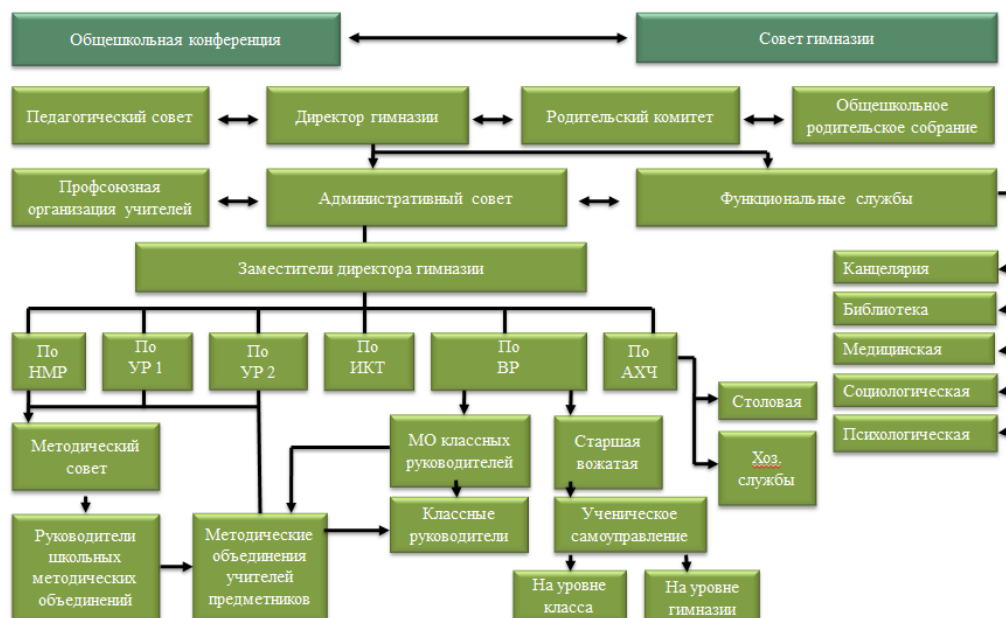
Общешкольная конференция

Совет гимназии

Педагогический совет

Директор гимназии

Родительский комитет

Общешкольное родительское собрание

Профсоюзная организация учителей

Административный совет

Функциональные службы

Заместители директора гимназии

Канцелярия

Библиотека

Медицинская

Социологическая

Психологическая

По НМР

По УР 1

По УР 2

По ИКТ

По ВР

По АХЧ

Столовая

Хоз. службы

Методический совет

МО классных руководителей

Старшая вожатая

Руководители школьных методических объединений

Методические объединения учителей предметников

Классные руководители

Ученическое самоуправление

На уровне класса

На уровне гимназии